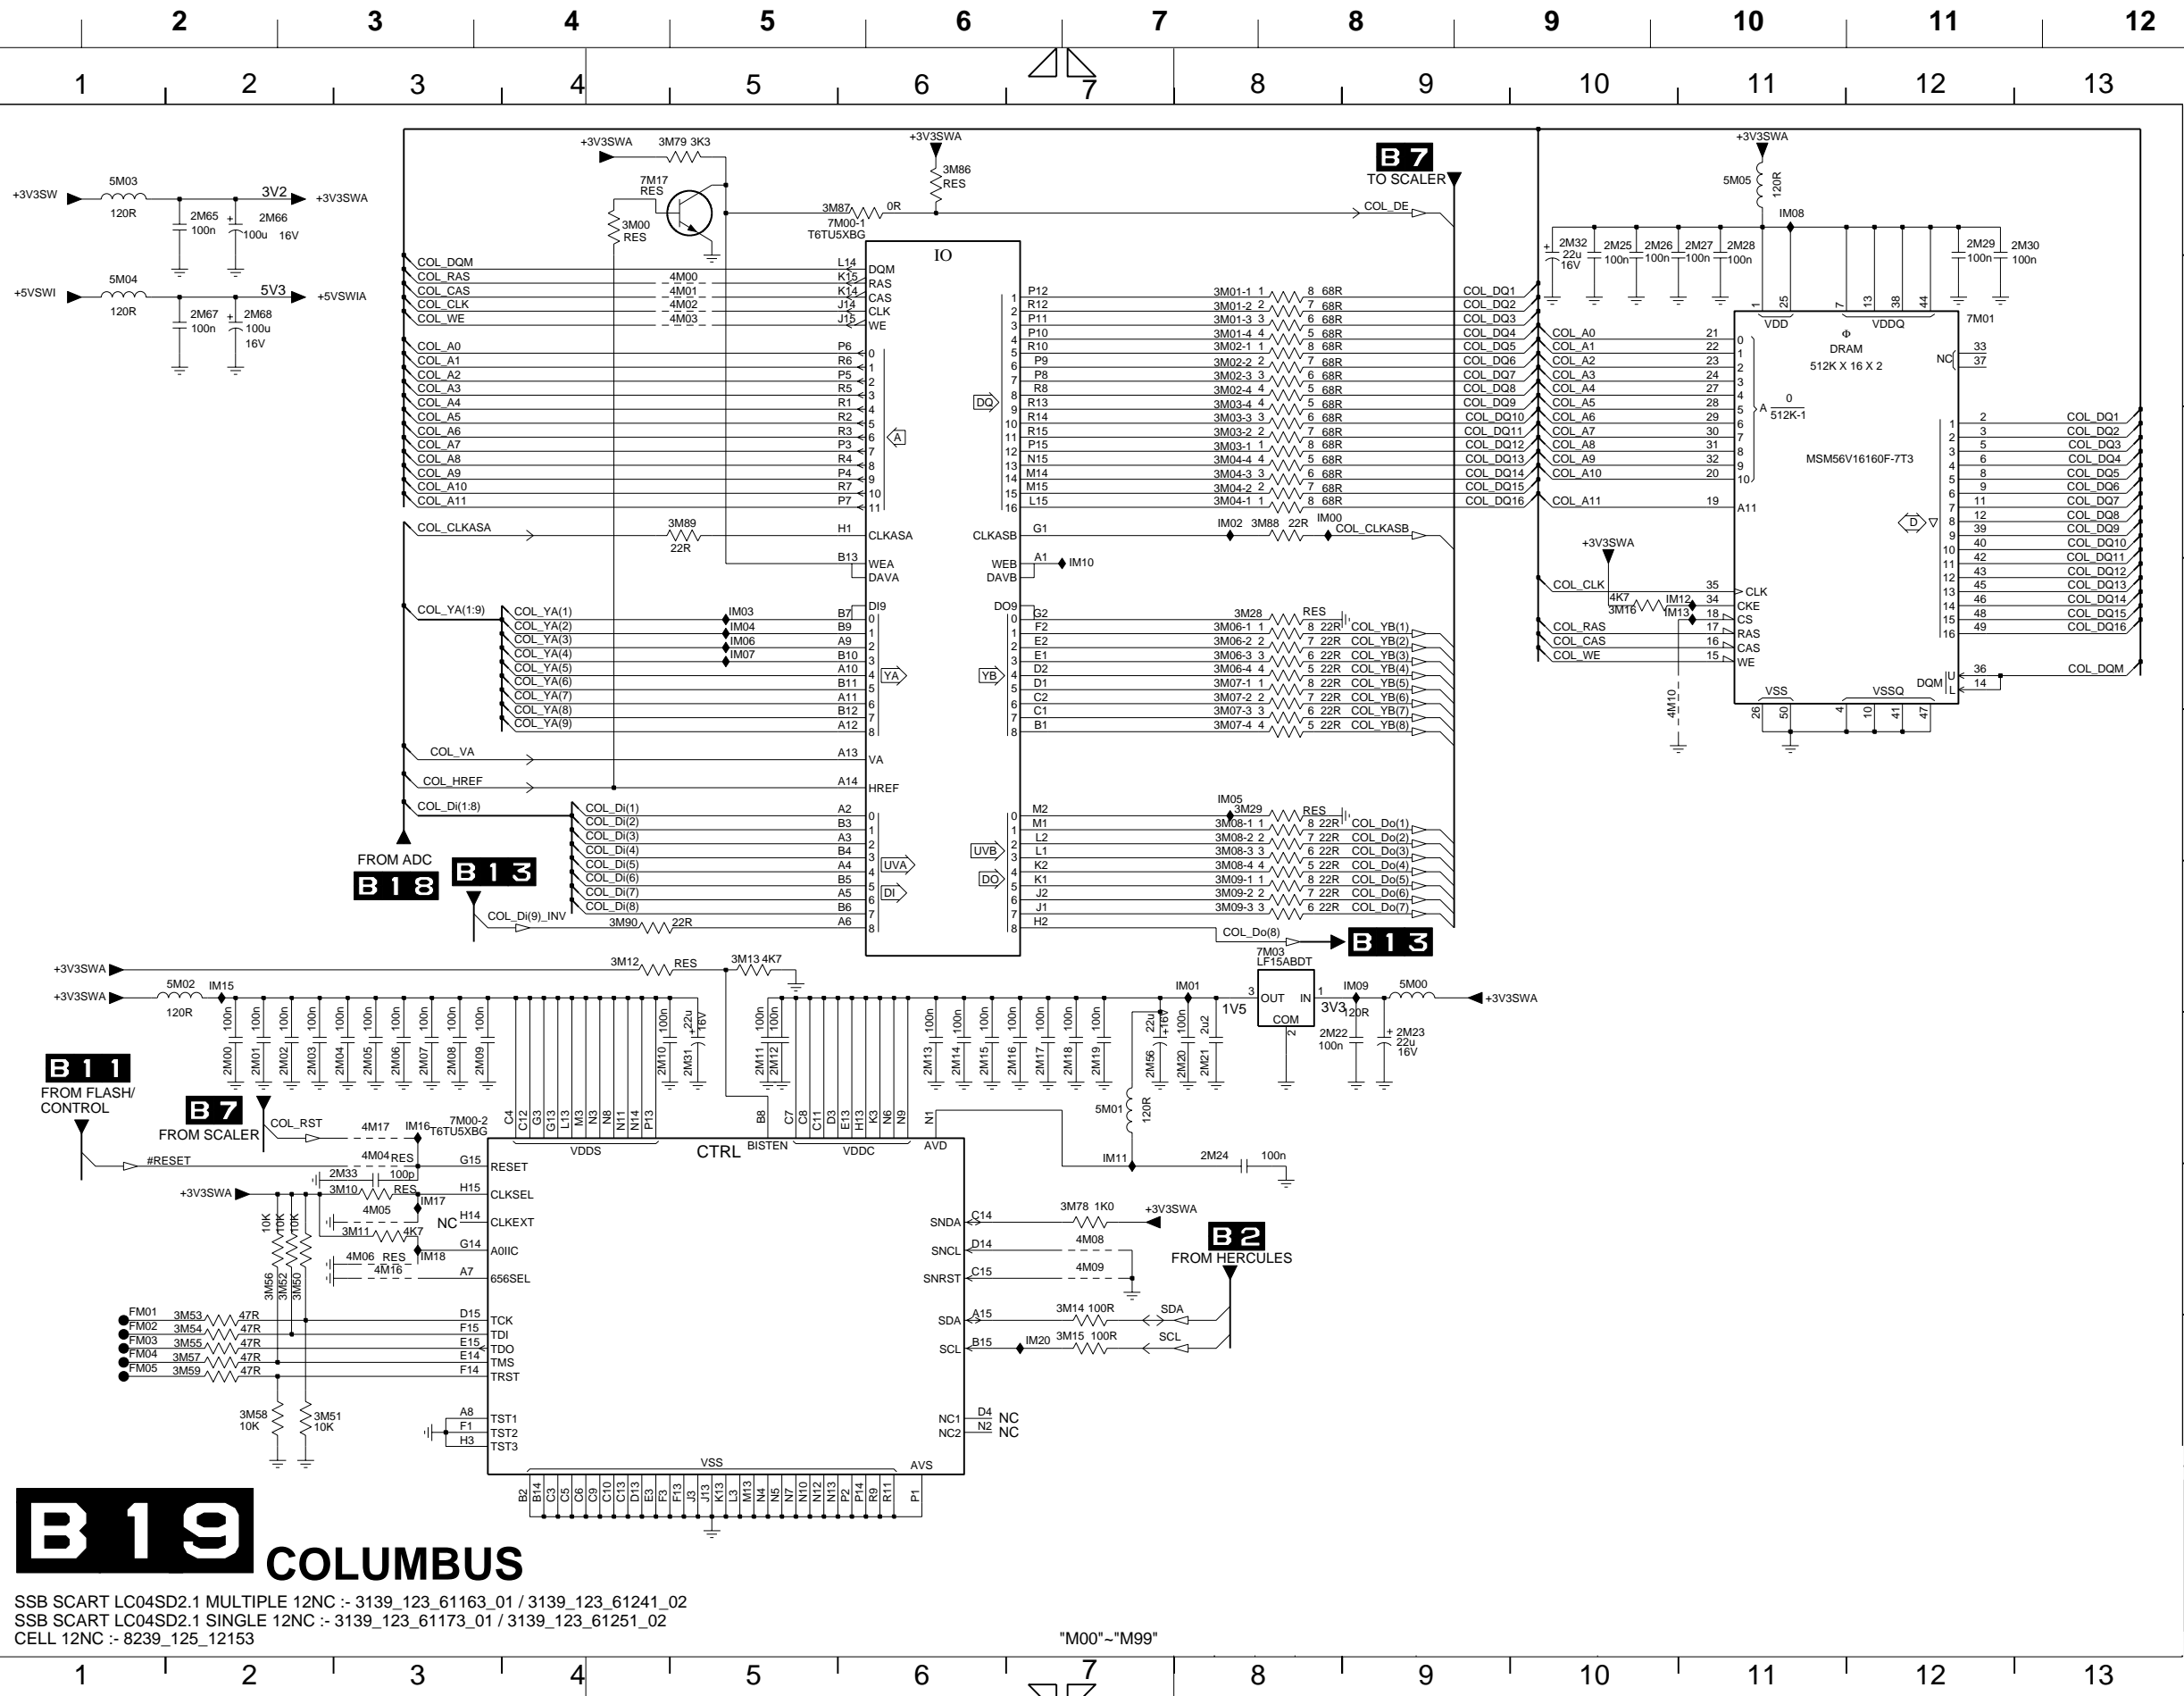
2 3 4 5 6 7 8 9 10 11 12

1 2 3 4 5 6 7 8 9 10 11 12 13

B7
TO SCALER

+3V3SW 5M03 120R 2M65 100n 2M66 100u 16V 3V2 +3V3SWA

+5VSWI 5M04 120R 2M67 100n 2M68 100u 16V 5V3 +5VSWIA

+3V3SWA 3M79 3K3 7M17 RES 3M00 RES

+3V3SWA 3M86 RES 3M87 0R 7M00-1 T6TU5XBG COL_DE

IO

COL_DQM L14 DQM
COL_RAS 4M00 K15 RAS
COL_CAS 4M01 K14 CAS
COL_CLK 4M02 J14 CLK
COL_WE 4M03 J15 WE

COL_A0 P6 0
COL_A1 R6 1
COL_A2 P5 2
COL_A3 R5 3
COL_A4 R1 4
COL_A5 R2 5
COL_A6 R3 6 A
COL_A7 P3 7
COL_A8 R4 8
COL_A9 P4 9
COL_A10 R7 10
COL_A11 P7 11

DQ
1 P12 3M01-1 1 8 68R COL_DQ1
2 R12 3M01-2 2 7 68R COL_DQ2
3 P11 3M01-3 3 6 68R COL_DQ3
4 P10 3M01-4 4 5 68R COL_DQ4
5 R10 3M02-1 1 8 68R COL_DQ5
6 P9 3M02-2 2 7 68R COL_DQ6
7 P8 3M02-3 3 6 68R COL_DQ7
8 R8 3M02-4 4 5 68R COL_DQ8
9 R13 3M03-4 4 5 68R COL_DQ9
10 R14 3M03-3 3 6 68R COL_DQ10
11 R15 3M03-2 2 7 68R COL_DQ11
12 P15 3M03-1 1 8 68R COL_DQ12
13 N15 3M04-4 4 5 68R COL_DQ13
14 M14 3M04-3 3 6 68R COL_DQ14
15 M15 3M04-2 2 7 68R COL_DQ15
16 L15 3M04-1 1 8 68R COL_DQ16

COL_CLKASA 3M89 22R H1 CLKASA CLKASB G1 IM02 3M88 22R IM00 COL_CLKASB
B13 WEA DAVA WEB DAVB A1 IM10

COL_YA(1:9)
COL_YA(1) B7 DI9
COL_YA(2) IM03 B9 0
COL_YA(3) IM04 A9 1
COL_YA(4) IM06 B10 2
COL_YA(5) IM07 A10 3
COL_YA(6) B11 4 YA
COL_YA(7) A11 5
COL_YA(8) B12 6
COL_YA(9) A12 7 8

DO9 G2 3M28 RES
0 F2 3M06-1 1 8 22R COL_YB(1)
1 E2 3M06-2 2 7 22R COL_YB(2)
2 E1 3M06-3 3 6 22R COL_YB(3)
3 D2 3M06-4 4 5 22R COL_YB(4)
YB 4 D1 3M07-1 1 8 22R COL_YB(5)
5 C2 3M07-2 2 7 22R COL_YB(6)
6 C1 3M07-3 3 6 22R COL_YB(7)
7 B1 3M07-4 4 5 22R COL_YB(8)
8

COL_VA A13 VA
COL_HREF A14 HREF
COL_Di(1:8)
COL_Di(1) A2 0
COL_Di(2) B3 1
COL_Di(3) A3 2
COL_Di(4) B4 3 UVA
COL_Di(5) A4 4
COL_Di(6) B5 5 DI
COL_Di(7) A5 6
COL_Di(8) B6 7
COL_Di(9)_INV 3M90 22R A6 8

IM05
M2 3M29 RES
0 M1 3M08-1 1 8 22R COL_Do(1)
1 L2 3M08-2 2 7 22R COL_Do(2)
UVB 2 L1 3M08-3 3 6 22R COL_Do(3)
3 K2 3M08-4 4 5 22R COL_Do(4)
DO 4 K1 3M09-1 1 8 22R COL_Do(5)
5 J2 3M09-2 2 7 22R COL_Do(6)
6 J1 3M09-3 3 6 22R COL_Do(7)
7 H2 COL_Do(8)
8

FROM ADC
B18
B13
B13

+3V3SWA 5M05 120R IM08
2M32 22u 16V 2M25 100n 2M26 100n 2M27 100n 2M28 100n 2M29 100n 2M30 100n
1 25 VDD 7 13 38 44 VDDQ 7M01
Φ DRAM 512K X 16 X 2
NC 33 37
COL_A0 21 0
COL_A1 22 1
COL_A2 23 2
COL_A3 24 3
COL_A4 27 4
COL_A5 28 5 A 0 512K-1
COL_A6 29 6
COL_A7 30 7
COL_A8 31 8
COL_A9 32 9
COL_A10 20 10
COL_A11 19 A11
MSM56V16160F-7T3
1 2 COL_DQ1
2 3 COL_DQ2
3 5 COL_DQ3
4 6 COL_DQ4
5 8 COL_DQ5
6 9 COL_DQ6
7 11 COL_DQ7
8 12 COL_DQ8
9 39 COL_DQ9
10 40 COL_DQ10
11 42 COL_DQ11
12 43 COL_DQ12
13 45 COL_DQ13
14 46 COL_DQ14
15 48 COL_DQ15
16 49 COL_DQ16
D
+3V3SWA
COL_CLK 35 CLK
4K7 3M16 IM12 34 CKE
IM13 18 CS
COL_RAS 17 RAS
COL_CAS 16 CAS
COL_WE 15 WE
DQM U 36 COL_DQM
L 14
4M10
VSS 26 50 VSSQ 4 10 41 47

+3V3SWA 3M12 RES 3M13 4K7
+3V3SWA 5M02 120R IM15
2M00 2M01 2M02 2M03 2M04 2M05 2M06 2M07 2M08 2M09 100n
2M10 100n 2M31 22u 16V
2M11 2M12 100n
2M13 2M14 2M15 2M16 2M17 2M18 2M19 100n
IM01 1V5 2M56 22u 16V 2M20 100n 2M21 2u2
7M03 LF15ABDT 3 OUT IN 1 COM 2 3V3
IM09 120R 5M00 +3V3SWA
2M22 100n 2M23 22u 16V
5M01 120R IM11 2M24 100n

B11
FROM FLASH/ CONTROL
B7
FROM SCALER
COL_RST 4M17 IM16 7M00-2 T6TU5XBG
C4 C12 G3 G13 L13 M3 N3 N11 N14 P13 VDDS
CTRL
B8 BISTEN C7 C8 C11 D3 E13 H13 K3 N6 N9 VDDC N1 AVD
#RESET 4M04 RES G15 RESET
2M33 100p 3M10 RES H15 CLKSEL
+3V3SWA IM17 4M05 NC H14 CLKEXT
3M11 4K7 G14 A0IIC
4M06 RES IM18 4M16 A7 656SEL
10K 10K 10K 3M56 3M52 3M50
FM01 3M53 47R D15 TCK
FM02 3M54 47R F15 TDI
FM03 3M55 47R E15 TDO
FM04 3M57 47R E14 TMS
FM05 3M59 47R F14 TRST
3M58 10K 3M51 10K
A8 TST1
F1 TST2
H3 TST3
VSS AVS
B2 B14 C3 C5 C6 C9 C10 C13 D13 E3 F3 F13 J3 J13 K13 L3 M13 N4 N5 N7 N10 N12 N13 P2 P14 R9 R11 P1

SNDA C14 3M78 1K0 +3V3SWA
SNCL D14 4M08
SNRST C15 4M09
B2
FROM HERCULES
SDA A15 3M14 100R SDA
SCL B15 IM20 3M15 100R SCL
NC1 D4 NC
NC2 N2 NC

B19 COLUMBUS

SSB SCART LC04SD2.1 MULTIPLE 12NC :- 3139_123_61163_01 / 3139_123_61241_02
SSB SCART LC04SD2.1 SINGLE 12NC :- 3139_123_61173_01 / 3139_123_61251_02
CELL 12NC :- 8239_125_12153

"M00"~"M99"

1 2 3 4 5 6 7 8 9 10 11 12 13